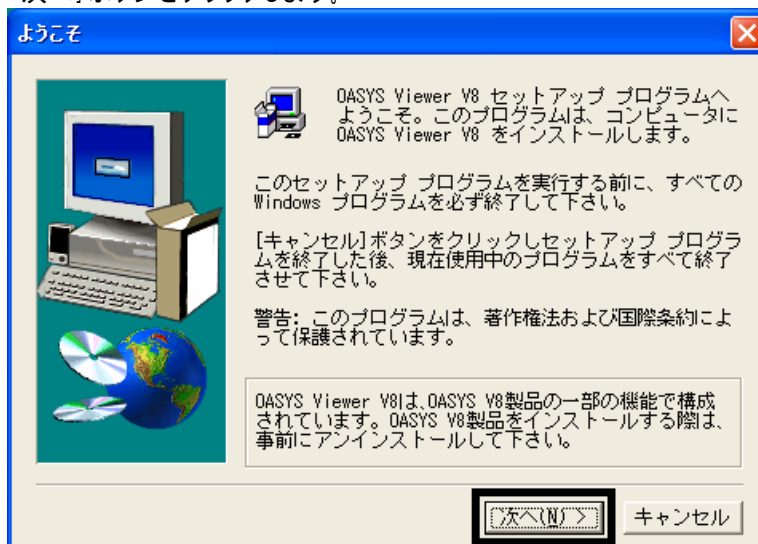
ようこそ

OASYS Viewer V8 セットアップ プログラムへようこそ。このプログラムは、コンピュータに OASYS Viewer V8 をインストールします。

このセットアップ プログラムを実行する前に、すべての Windows プログラムを必ず終了して下さい。

[キャンセル]ボタンをクリックしセットアップ プログラムを終了した後、現在使用中のプログラムをすべて終了させて下さい。

警告: このプログラムは、著作権法および国際条約によって保護されています。

OASYS Viewer V8は、OASYS V8製品の一部の機能で構成されています。OASYS V8製品をインストールする際は、事前にアンインストールして下さい。

次へ(N) >

キャンセル